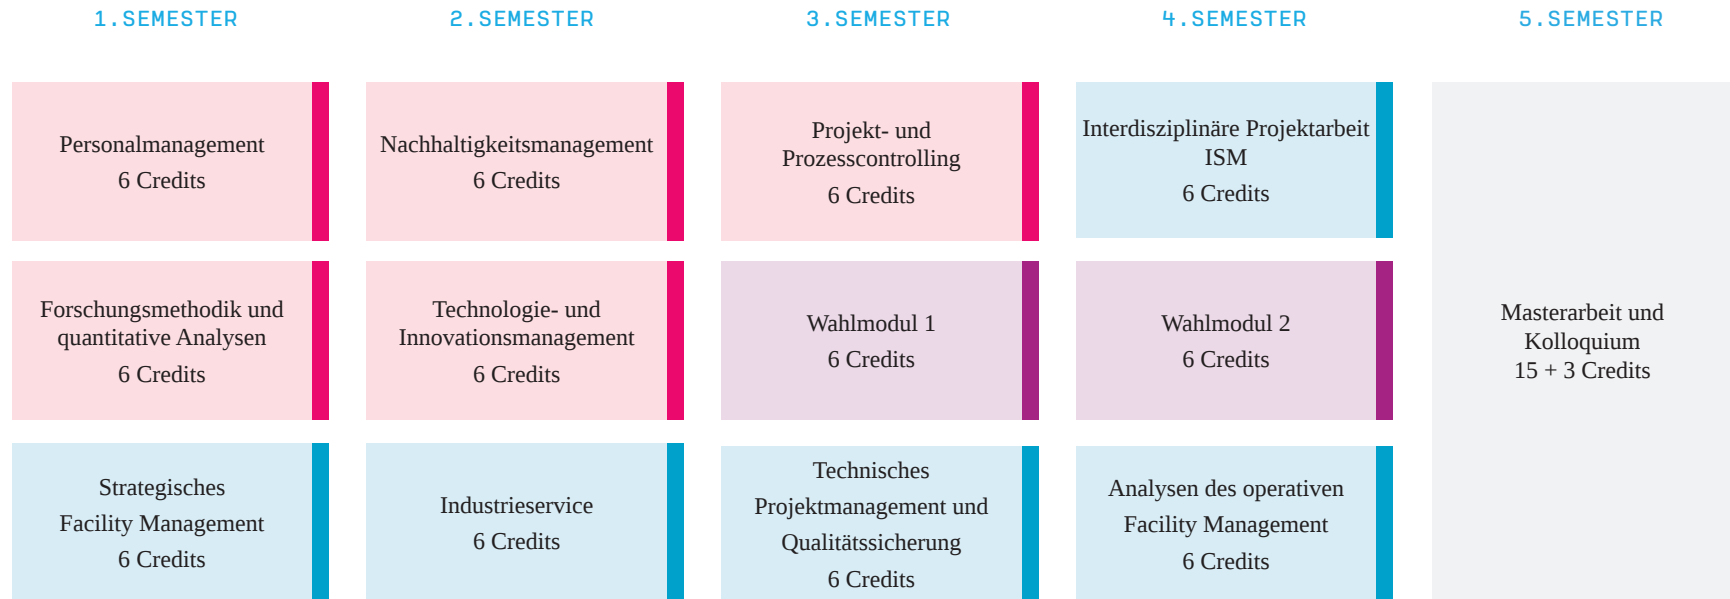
1.SEMESTER

Personalmanagement
6 Credits

Forschungsmethodik und quantitative Analysen
6 Credits

Strategisches Facility Management
6 Credits

2.SEMESTER

Nachhaltigkeitsmanagement
6 Credits

Technologie- und Innovationsmanagement
6 Credits

Industrieservice
6 Credits

3.SEMESTER

Projekt- und Prozesscontrolling
6 Credits

Wahlmodul 1
6 Credits

Technisches Projektmanagement und Qualitätssicherung
6 Credits

4.SEMESTER

Interdisziplinäre Projektarbeit ISM
6 Credits

Wahlmodul 2
6 Credits

Analysen des operativen Facility Management
6 Credits

5.SEMESTER

Masterarbeit und Kolloquium
15 + 3 Credits